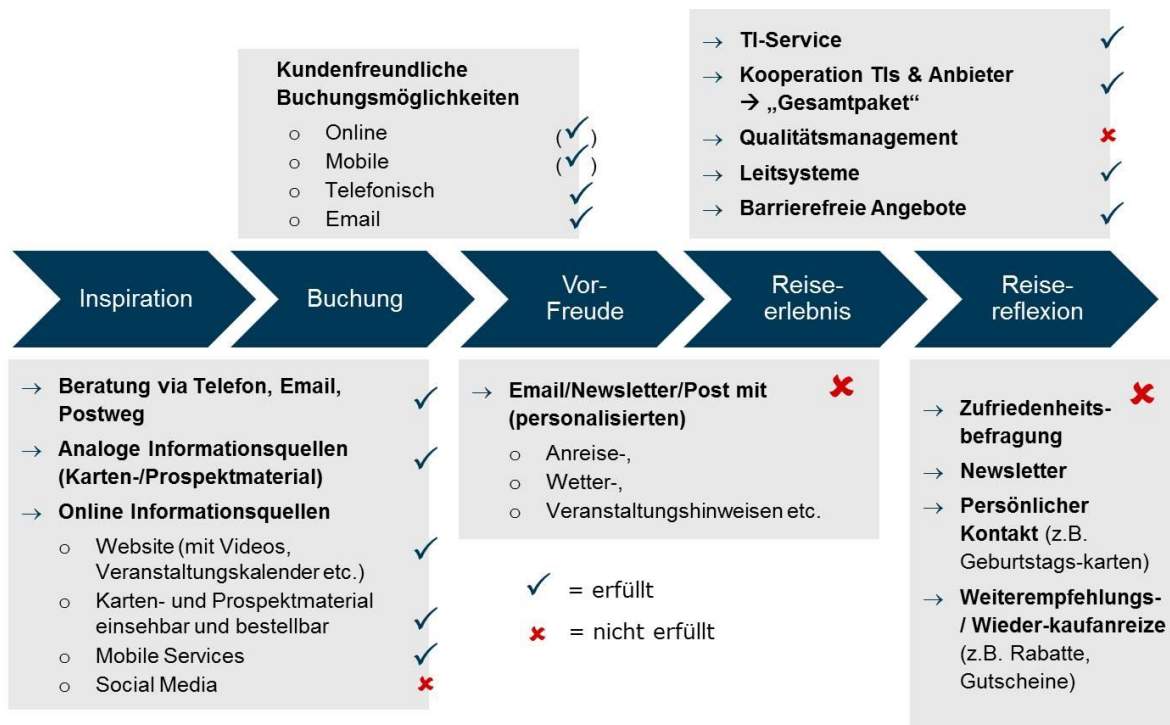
Kundenfreundliche Buchungsmöglichkeiten
o Online (✓)
o Mobile (✓)
o Telefonisch ✓
o Email ✓

→ TI-Service ✓
→ Kooperation TIs & Anbieter → „Gesamtpaket" ✓
→ Qualitätsmanagement ✗
→ Leitsysteme ✓
→ Barrierefreie Angebote ✓

Inspiration

Buchung

Vor-Freude

Reise-erlebnis

Reise-reflexion

→ Beratung via Telefon, Email, Postweg ✓
→ Analoge Informationsquellen (Karten-/Prospektmaterial) ✓
→ Online Informationsquellen
o Website (mit Videos, Veranstaltungskalender etc.) ✓
o Karten- und Prospektmaterial einsehbar und bestellbar ✓
o Mobile Services ✓
o Social Media ✗

→ Email/Newsletter/Post mit (personalisierten) ✗
o Anreise-,
o Wetter-,
o Veranstaltungshinweisen etc.

✓ = erfüllt
✗ = nicht erfüllt

→ Zufriedenheits-befragung ✗
→ Newsletter
→ Persönlicher Kontakt (z.B. Geburtstags-karten)
→ Weiterempfehlungs- / Wieder-kaufanreize (z.B. Rabatte, Gutscheine)